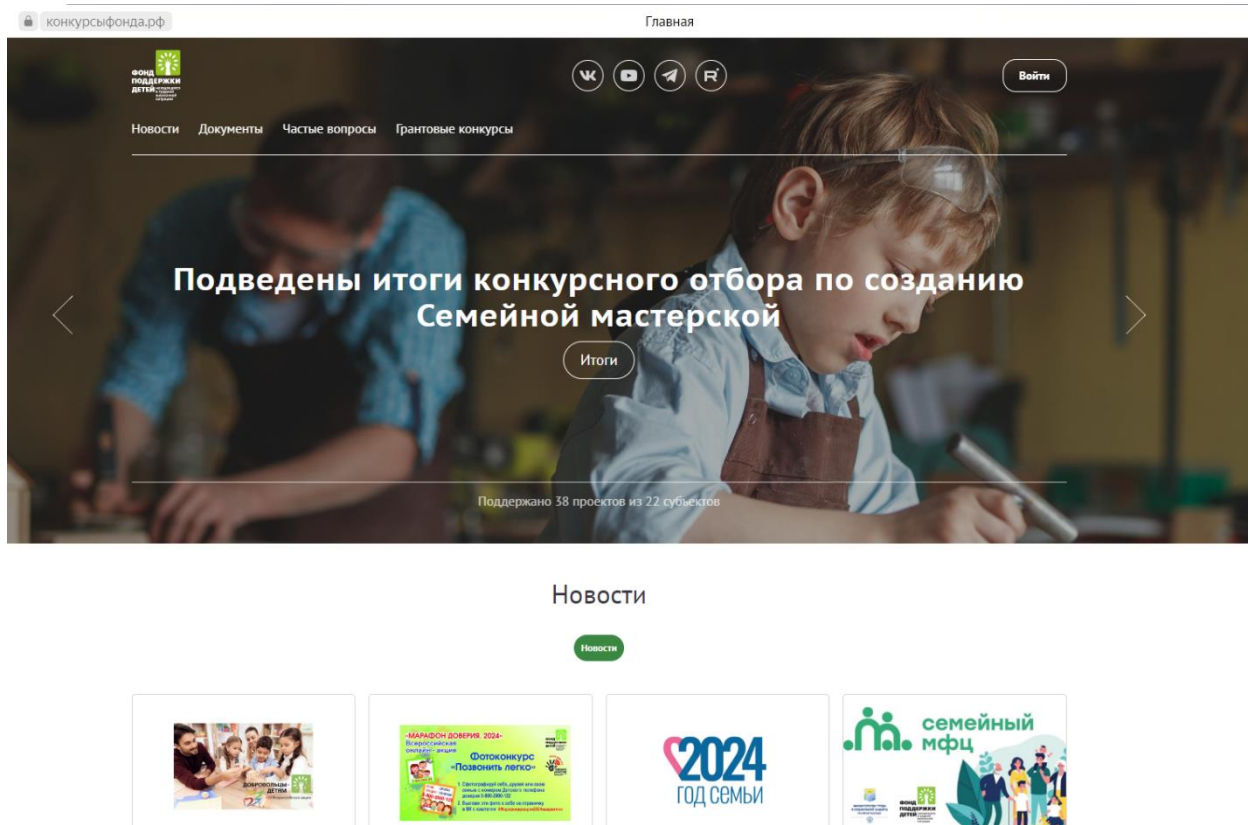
конкурсыфонда.рф

Главная

ФОНД ПОДДЕРЖКИ ДЕТЕЙ

Войти

Новости Документы Частые вопросы Грантовые конкурсы

Подведены итоги конкурсного отбора по созданию Семейной мастерской

Итоги

Поддержано 38 проектов из 22 субъектов

Новости

Новости

ДОБРОВОЛЬЦЫ-ДЕТЯМ

-МАРАФОН ДОВЕРИЯ 2024-
Всероссийская онлайн-акция
Фотоконкурс «Позвонить легко»

2024 ГОД СЕМЬИ

семейный мфц

ФОНД ПОДДЕРЖКИ ДЕТЕЙ